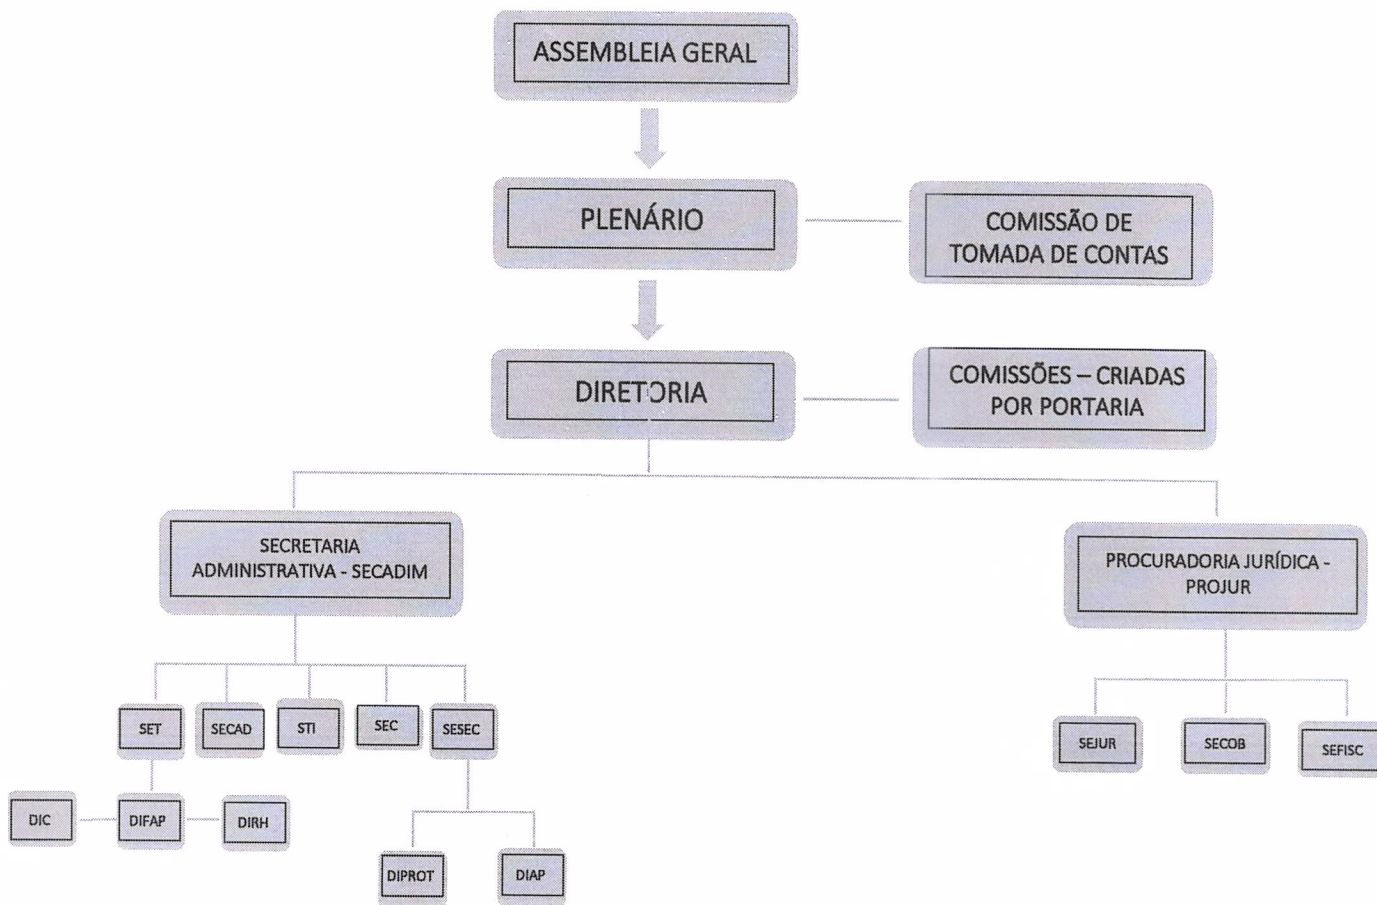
ASSEMBLEIA GERAL

PLENÁRIO

COMISSÃO DE TOMADA DE CONTAS

DIRETORIA

COMISSÕES – CRIADAS POR PORTARIA

SECRETARIA ADMINISTRATIVA - SECADIM

PROCURADORIA JURÍDICA - PROJUR

SET

SECAD

STI

SEC

SESEC

SEJUR

SECOB

SEFISC

DIC

DIFAP

DIRH

DIPROT

DIAP